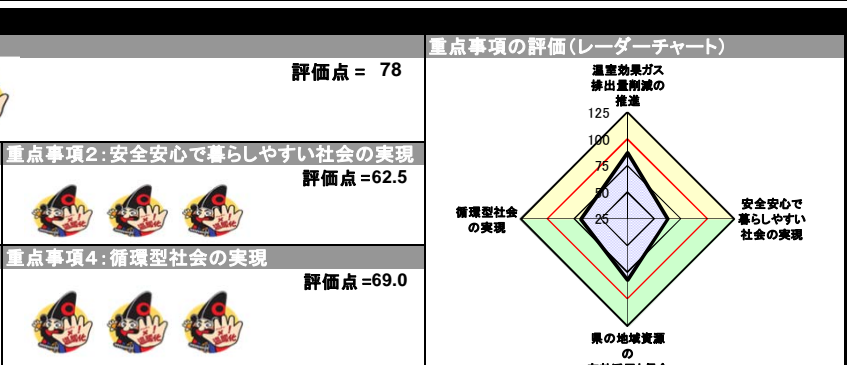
評価点＝ 78

重点事項2：安全安心で暮らしやすい社会の実現

評価点＝62.5

重点事項4：循環型社会の実現

評価点＝69.0

重点事項の評価（レーダーチャート）

温室効果ガス排出量削減の推進

125
100
75
50
25

安全安心で暮らしやすい社会の実現

循環型社会の実現

県の地域資源の

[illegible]